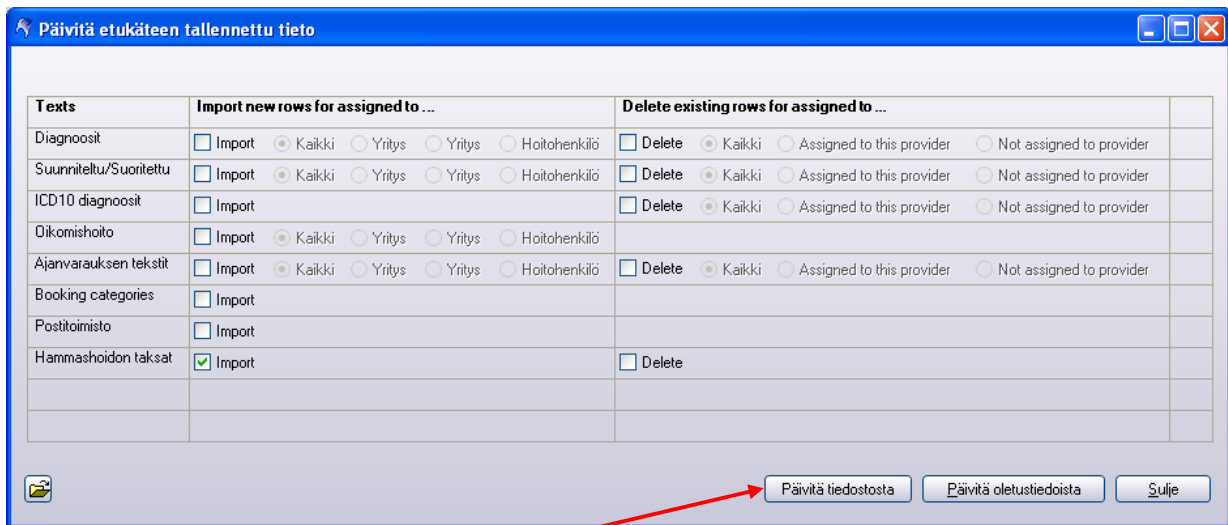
Päivitä etukäteen tallennettu tieto

| Texts | Import new rows for assigned to ... | Delete existing rows for assigned to ... | |
|---|---|---|---|
| Diagnoosit | Import Kaikki Yritys Yritys Hoitohenkilö | Delete Kaikki Assigned to this provider Not assigned to provider | |
| Suunniteltu/Suoritettu | Import Kaikki Yritys Yritys Hoitohenkilö | Delete Kaikki Assigned to this provider Not assigned to provider | |
| ICD10 diagnoosit | Import | Delete Kaikki Assigned to this provider Not assigned to provider | |
| Oikomishoito | Import Kaikki Yritys Yritys Hoitohenkilö | | |
| Ajanvarauksen tekstit | Import Kaikki Yritys Yritys Hoitohenkilö | Delete Kaikki Assigned to this provider Not assigned to provider | |
| Booking categories | Import | | |
| Postitoimisto | Import | | |
| Hammashoidon taksat | Import | Delete | |
| | | | |
| | | | |

Päivitä tiedostosta
Päivitä oletustiedoista
Sulje